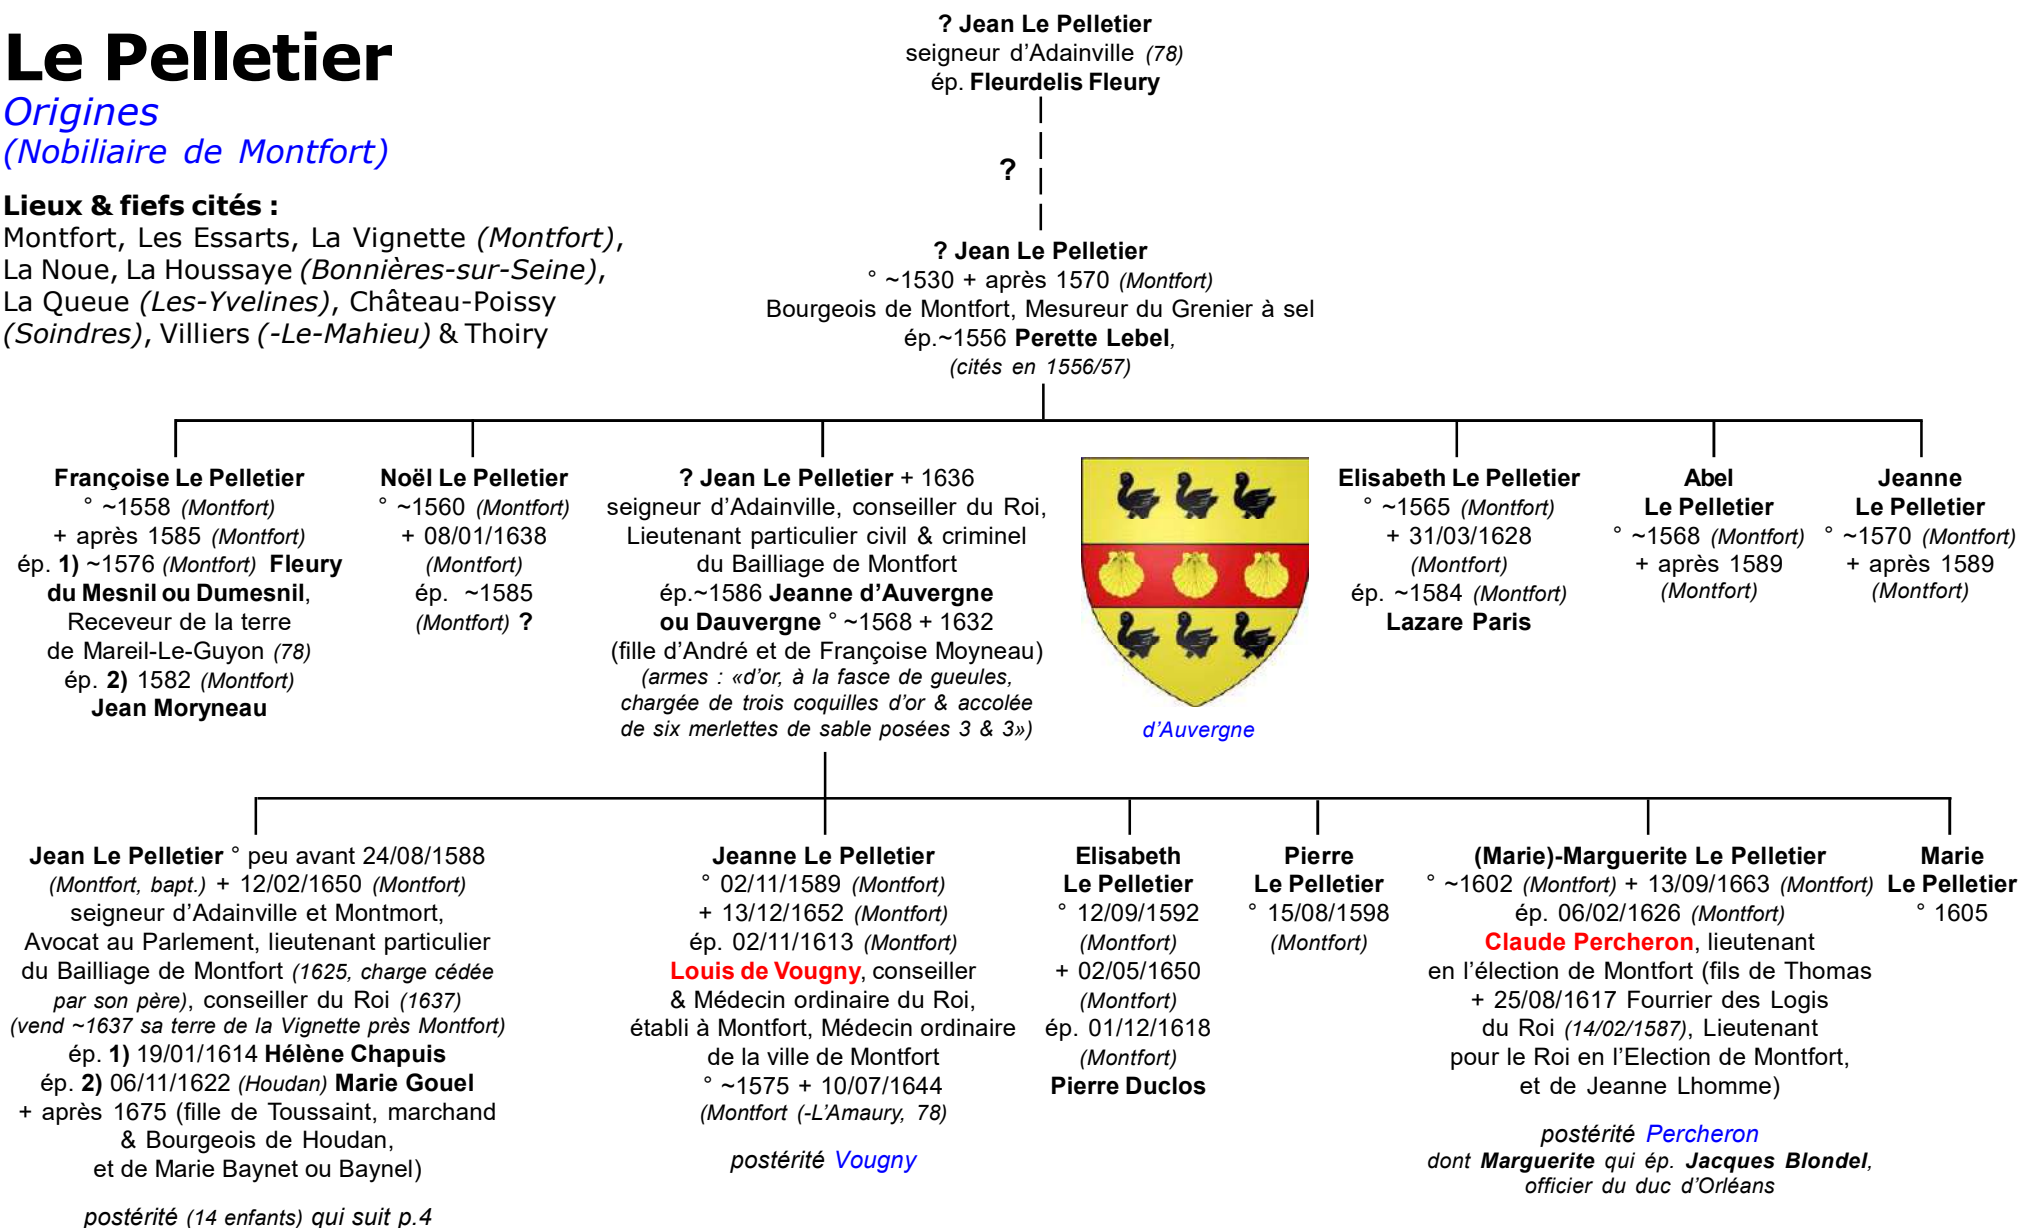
Le Pelletier
Origines
(Nobiliaire de Montfort)

Lieux & fiefs cités :
Montfort, Les Essarts, La Vignette (Montfort), La Noue, La Houssaye (Bonnières-sur-Seine), La Queue (Les-Yvelines), Château-Poissy (Soindres), Villiers (-Le-Mahieu) & Thoiry

? Jean Le Pelletier
seigneur d'Adainville (78)
ép. Fleurdelis Fleury

?

? Jean Le Pelletier
° ~1530 + après 1570 (Montfort)
Bourgeois de Montfort, Mesureur du Grenier à sel
ép.~1556 Perette Lebel,
(cités en 1556/57)

Françoise Le Pelletier
° ~1558 (Montfort)
+ après 1585 (Montfort)
ép. 1) ~1576 (Montfort) Fleury du Mesnil ou Dumesnil,
Receveur de la terre de Mareil-Le-Guyon (78)
ép. 2) 1582 (Montfort)
Jean Moryneau

Noël Le Pelletier
° ~1560 (Montfort)
+ 08/01/1638
(Montfort)
ép. ~1585
(Montfort) ?

? Jean Le Pelletier + 1636
seigneur d'Adainville, conseiller du Roi, Lieutenant particulier civil & criminel du Bailliage de Montfort
ép.~1586 Jeanne d'Auvergne ou Dauvergne ° ~1568 + 1632
(fille d'André et de Françoise Moyneau)
(armes : «d'or, à la fasce de gueules, chargée de trois coquilles d'or & accolée de six merlettes de sable posées 3 & 3»)

d'Auvergne

Elisabeth Le Pelletier
° ~1565 (Montfort)
+ 31/03/1628
(Montfort)
ép. ~1584 (Montfort)
Lazare Paris

Abel
Le Pelletier
° ~1568 (Montfort)
+ après 1589
(Montfort)

Jeanne
Le Pelletier
° ~1570 (Montfort)
+ après 1589
(Montfort)

Jean Le Pelletier ° peu avant 24/08/1588
(Montfort, bapt.) + 12/02/1650 (Montfort)
seigneur d'Adainville et Montmort,
Avocat au Parlement, lieutenant particulier du Bailliage de Montfort (1625, charge cédée par son père), conseiller du Roi (1637)
(vend ~1637 sa terre de la Vignette près Montfort)
ép. 1) 19/01/1614 Hélène Chapuis
ép. 2) 06/11/1622 (Houdan) Marie Gouel
+ après 1675 (fille de Toussaint, marchand & Bourgeois de Houdan, et de Marie Baynet ou Baynel)

postérité (14 enfants) qui suit p.4

Jeanne Le Pelletier
° 02/11/1589 (Montfort)
+ 13/12/1652 (Montfort)
ép. 02/11/1613 (Montfort)
Louis de Vougny, conseiller & Médecin ordinaire du Roi, établi à Montfort, Médecin ordinaire de la ville de Montfort
° ~1575 + 10/07/1644
(Montfort (-L'Amaury, 78)

postérité Vougny

Elisabeth
Le Pelletier
° 12/09/1592
(Montfort)
+ 02/05/1650
(Montfort)
ép. 01/12/1618
(Montfort)
Pierre Duclos

Pierre
Le Pelletier
° 15/08/1598
(Montfort)

(Marie)-Marguerite Le Pelletier
° ~1602 (Montfort) + 13/09/1663 (Montfort)
ép. 06/02/1626 (Montfort)
Claude Percheron, lieutenant en l'élection de Montfort (fils de Thomas + 25/08/1617 Fourrier des Logis du Roi (14/02/1587), Lieutenant pour le Roi en l'Election de Montfort, et de Jeanne Lhomme)

postérité Percheron
dont Marguerite qui ép. Jacques Blondel, officier du duc d'Orléans

Marie
Le Pelletier
° 1605